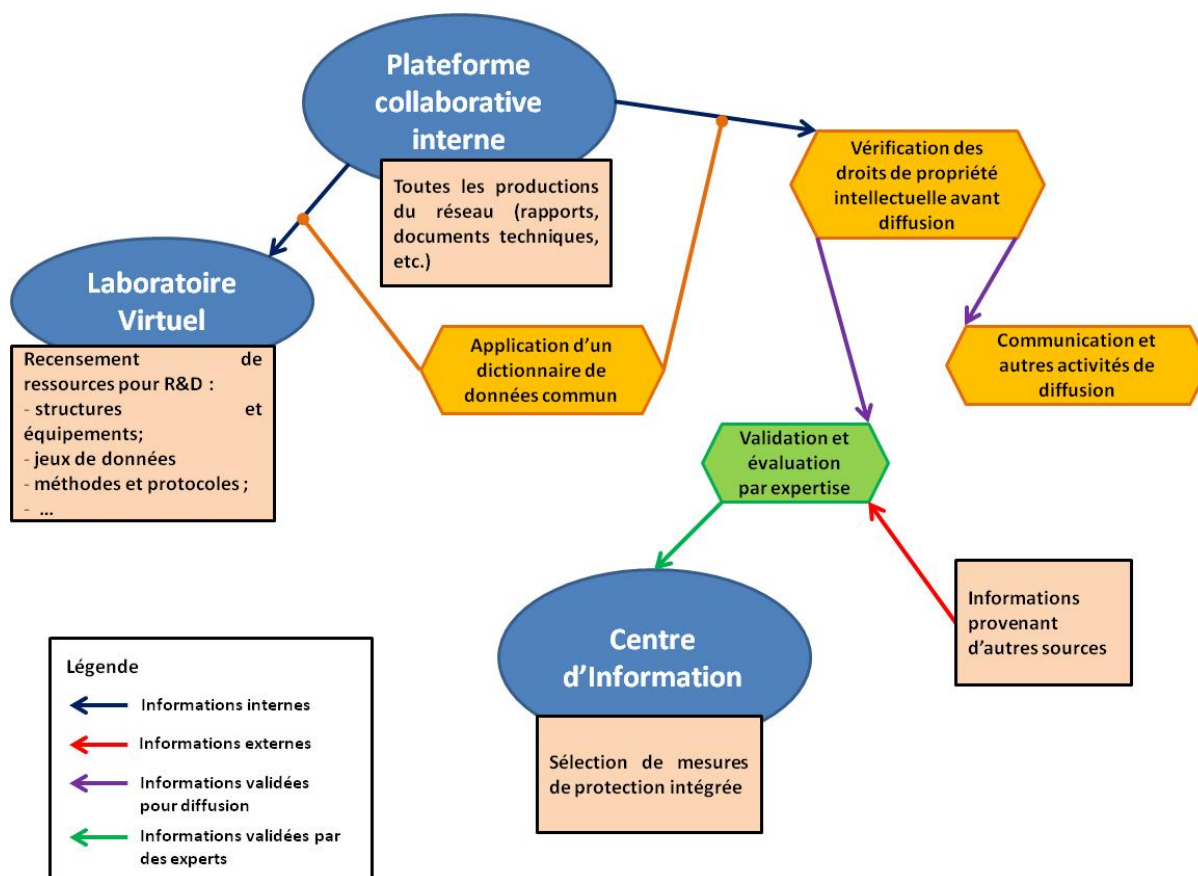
Plateforme collaborative interne

Toutes les productions du réseau (rapports, documents techniques, etc.)

Vérification des droits de propriété intellectuelle avant diffusion

Laboratoire Virtuel

Recensement de ressources pour R&D :
- structures et équipements;
- jeux de données
- méthodes et protocoles ;
- ...

Application d'un dictionnaire de données commun

Communication et autres activités de diffusion

Validation et évaluation par expertise

Informations provenant d'autres sources

Centre d'Information

Sélection de mesures de protection intégrée

Légende
Informations internes
Informations externes
Informations validées pour diffusion
Informations validées par des experts